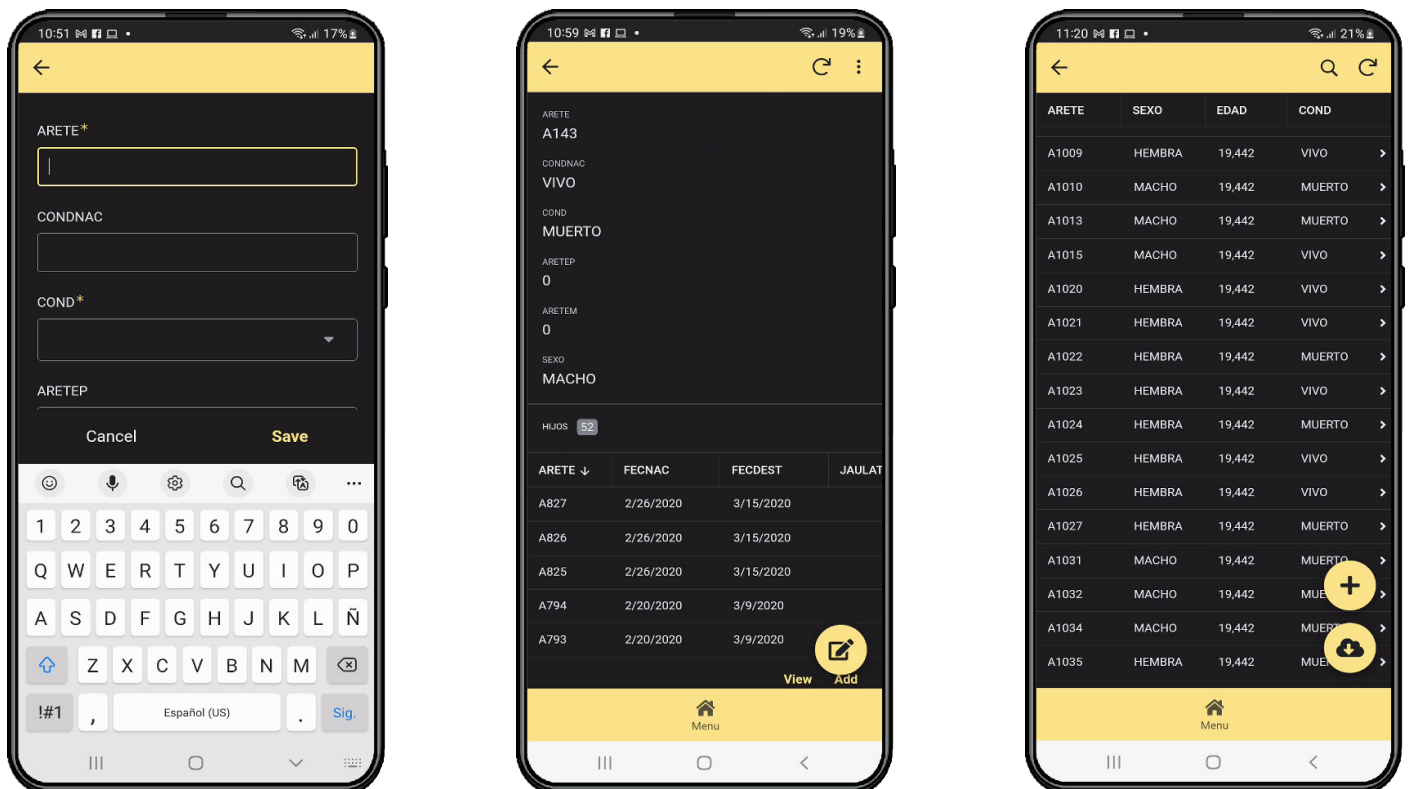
10:51 17%

ARETE*

CONDNAC

COND*

ARETEP

Cancel Save

1 2 3 4 5 6 7 8 9 0
Q W E R T Y U I O P
A S D F G H J K L Ñ
Z X C V B N M
!#1 , Español (US) . Sig.

10:59 19%

ARETE
A143

CONDNAC
VIVO

COND
MUERTO

ARETEP
0

ARETEM
0

SEXO
MACHO

HIJOS 52

| ARETE ↓ | FECNAC | FECDEST | JAULAT |
|---|---|---|---|
| A827 | 2/26/2020 | 3/15/2020 | |
| A826 | 2/26/2020 | 3/15/2020 | |
| A825 | 2/26/2020 | 3/15/2020 | |
| A794 | 2/20/2020 | 3/9/2020 | |
| A793 | 2/20/2020 | 3/9/2020 | |

View Add

Menu

11:20 21%

| ARETE | SEXO | EDAD | COND |
|---|---|---|---|
| A1009 | HEMBRA | 19,442 | VIVO |
| A1010 | MACHO | 19,442 | MUERTO |
| A1013 | MACHO | 19,442 | MUERTO |
| A1015 | MACHO | 19,442 | VIVO |
| A1020 | HEMBRA | 19,442 | VIVO |
| A1021 | HEMBRA | 19,442 | VIVO |
| A1022 | HEMBRA | 19,442 | MUERTO |
| A1023 | HEMBRA | 19,442 | VIVO |
| A1024 | HEMBRA | 19,442 | MUERTO |
| A1025 | HEMBRA | 19,442 | VIVO |
| A1026 | HEMBRA | 19,442 | VIVO |
| A1027 | HEMBRA | 19,442 | MUERTO |
| A1031 | MACHO | 19,442 | MUERTO |
| A1032 | MACHO | 19,442 | MUE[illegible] |
| A1034 | MACHO | 19,442 | MUER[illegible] |
| A1035 | HEMBRA | 19,442 | MUE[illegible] |

Menu